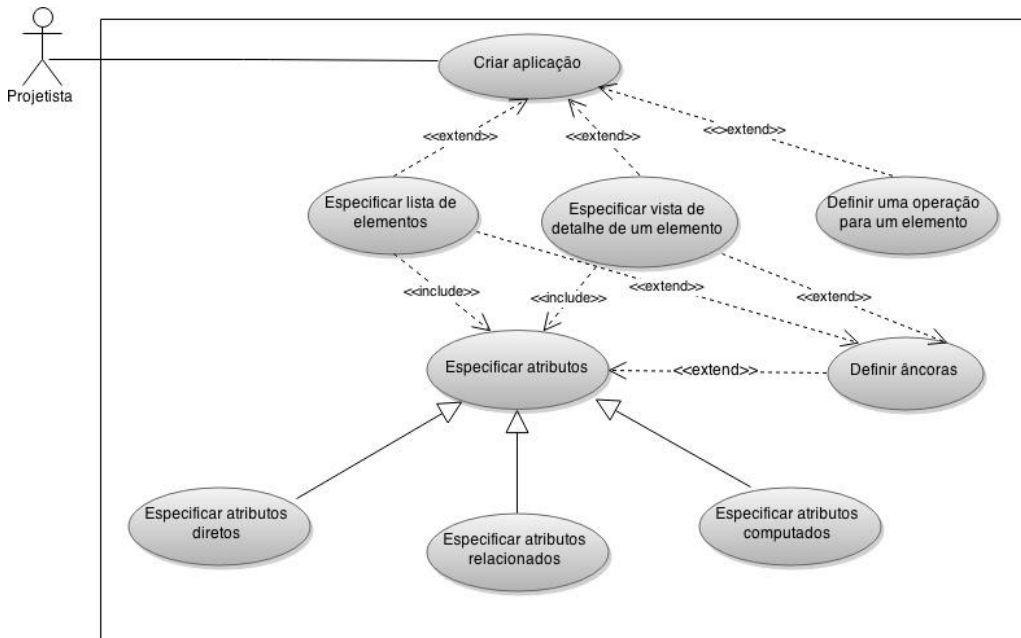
Projetista

Criar aplicação

<<extend>>

<<extend>>

<<>extend>>

Especificar lista de elementos

Especificar vista de detalhe de um elemento

Definir uma operação para um elemento

<<include>>

<<include>>

<<extend>>

<<extend>>

Especificar atributos

<<extend>>

Definir âncoras

Especificar atributos diretos

Especificar atributos relacionados

Especificar atributos computados